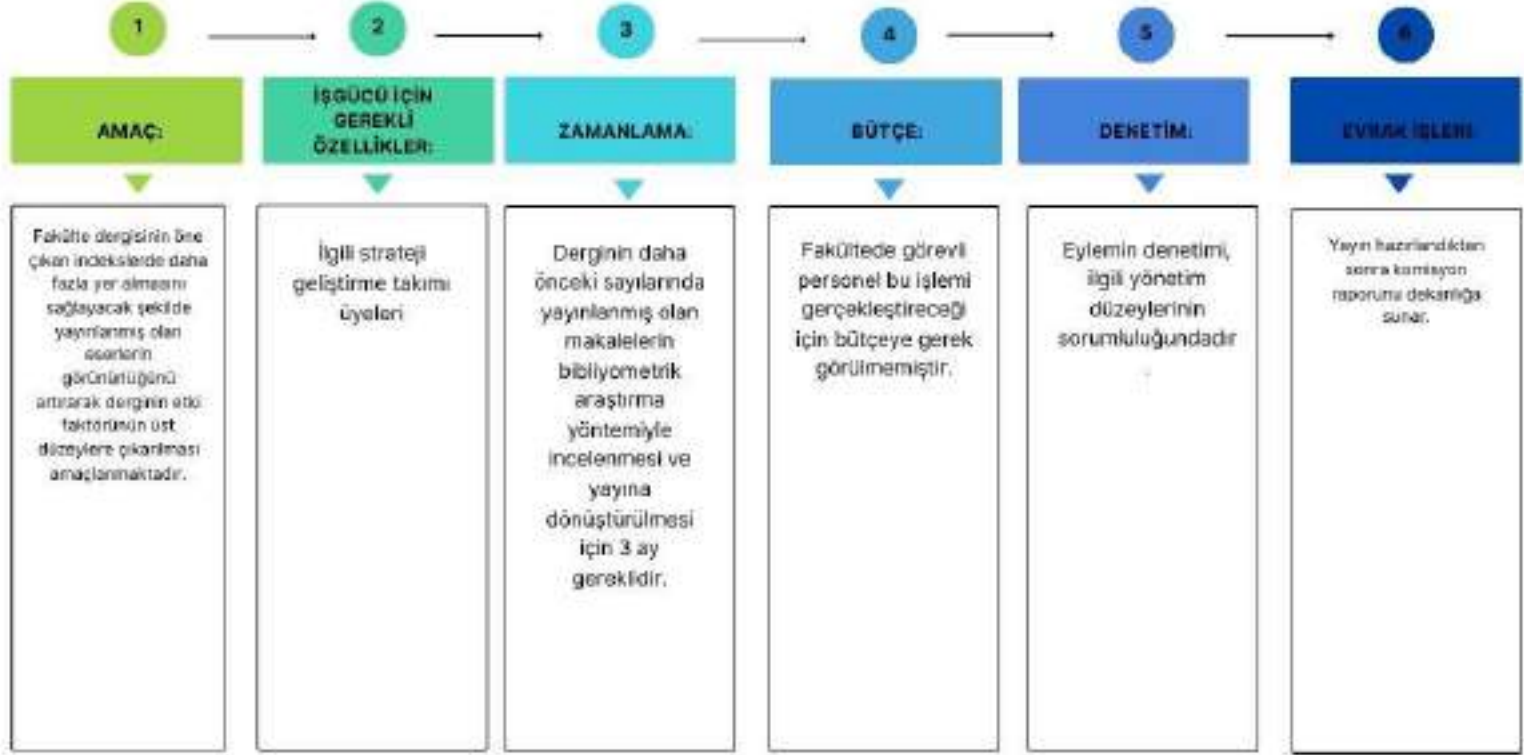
1

2

3

4

5

6

AMAÇ:

Fakülte dergisinin öne çıkan indekslerde daha fazla yer alması sağlayacak şekilde yayınlanmış olan eserlerin görünürlüğünü artırarak derginin etki faktörünün üst düzeylere çıkarılması amaçlanmaktadır.

İŞGÜCÜ İÇİN GEREKLİ ÖZELLİKLER:

İlgili strateji geliştirme takımı üyeleri

ZAMANLAMA:

Derginin daha önceki sayılarında yayınlanmış olan makalelerin bibliyometrik araştırma yöntemiyle incelenmesi ve yayına dönüştürülmesi için 3 ay gereklidir.

BÜTÇE:

Fakültede görevli personel bu işlemi gerçekleştireceği için bütçeye gerek görülmemiştir.

DENETİM:

Eylemin denetimi, ilgili yönetim düzeylerinin sorumluluğundadır

EVRAK İŞLERİ

Yayın hazırlandıktan sonra komisyon raporunu dekanlığa sunar.